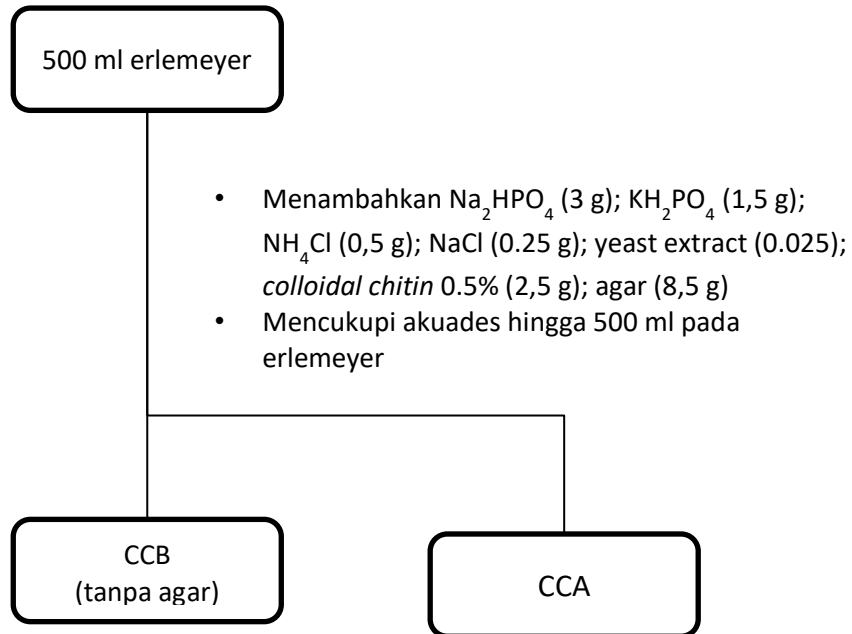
500 ml erlemeyer

- Menambahkan $Na_2HPO_4$ (3 g); $KH_2PO_4$ (1,5 g); $NH_4Cl$ (0,5 g); NaCl (0.25 g); yeast extract (0.025); *colloidal chitin* 0.5% (2,5 g); agar (8,5 g)
- Mencukupi akuades hingga 500 ml pada erlemeyer

CCB
(tanpa agar)

CCA